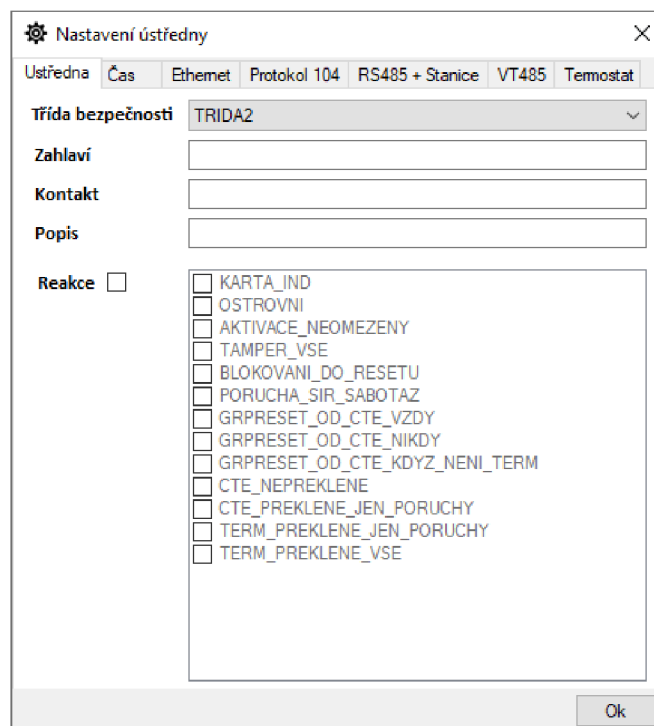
Nastavení ústředny

Ustředna | Čas | Ethernet | Protokol 104 | RS485 + Stanice | VT485 | Termostat

Třída bezpečnosti TRIDA2

Zahlaví

Kontakt

Popis

Reakce

KARTA_IND
OSTROVNI
AKTIVACE_NEOMEZENY
TAMPER_VSE
BLOKOVANI_DO_RESETU
PORUCHA_SIR_SABOTAZ
GRPRESET_OD_CTE_VZDY
GRPRESET_OD_CTE_NIKDY
GRPRESET_OD_CTE_KDYZ_NENI_TERM
CTE_NEPREKLENE
CTE_PREKLENE_JEN_PORUCHY
TERM_PREKLENE_JEN_PORUCHY
TERM_PREKLENE_VSE

Ok